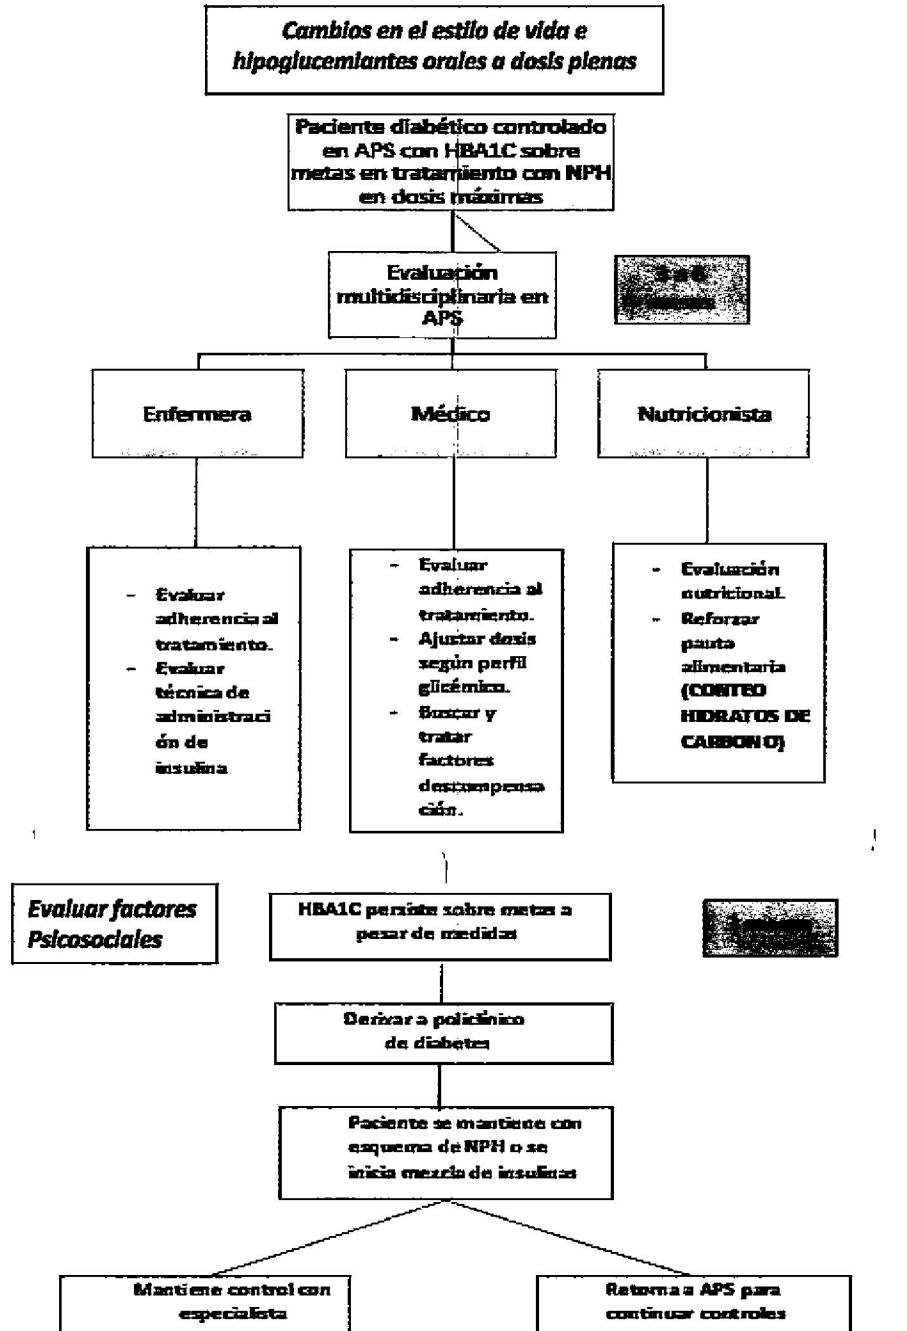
Cambios en el estilo de vida e hipoglucemiantes orales a dosis plenas

Paciente diabético controlado en APS con HBA1C sobre metas en tratamiento con NPH en dosis máximas

Evaluación multidisciplinaria en APS

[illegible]

Enfermera

Médico

Nutricionista

- Evaluar adherencia al tratamiento.
- Evaluar técnica de administración de insulina

- Evaluar adherencia al tratamiento.
- Ajustar dosis según perfil glicémico.
- Buscar y tratar factores descompensación.

- Evaluación nutricional.
- Reforzar pauta alimentaria (CONTEO HIDRATOS DE CARBONO)

Evaluar factores Psicosociales

HBA1C persiste sobre metas a pesar de medidas

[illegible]

Derivar a policlínico de diabetes

Paciente se mantiene con esquema de NPH o se inicia mezcla de insulinas

Mantiene control con especialista

Retorna a APS para continuar controles